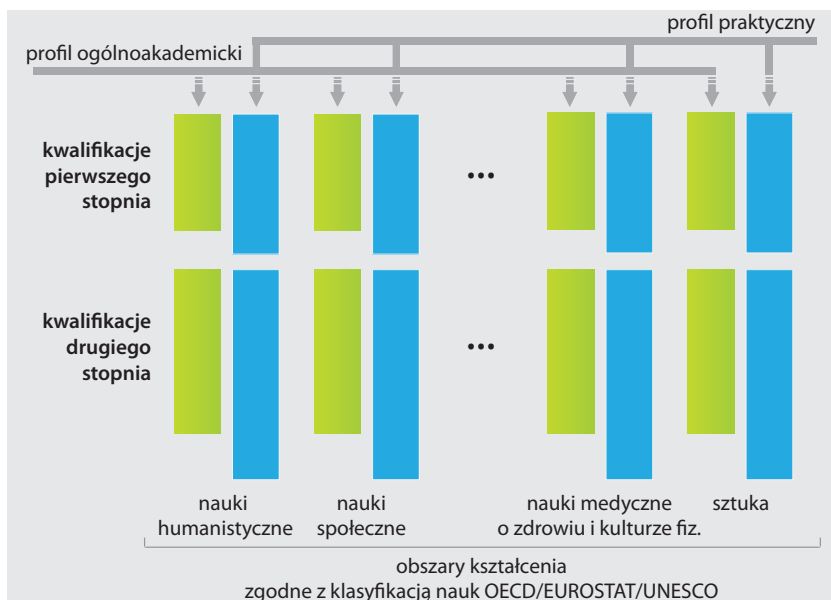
profil praktyczny

profil ogólnoakademicki

kwalifikacje pierwszego stopnia

...

kwalifikacje drugiego stopnia

...

nauki humanistyczne

nauki społeczne

nauki medyczne o zdrowiu i kulturze fiz.

sztuka

obszary kształcenia
zgodne z klasyfikacją nauk OECD/EUROSTAT/UNESCO